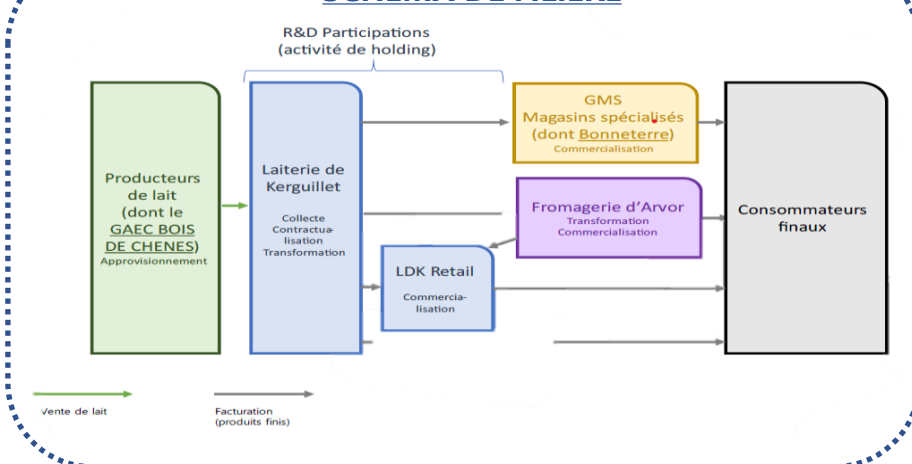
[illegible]

R&D Participations
(activité de holding)

Producteurs de lait (dont le GAEC BOIS DE CHENES)
Approvisionnement

Laiterie de Kerguillet
Collecte
Contractualisation
Transformation

GMS
Magasins spécialisés
(dont Bonneterre)
Commercialisation

Fromagerie d'Arvor
Transformation
Commercialisation

LDK Retail
Commercialisation

Consommateurs finaux

Vente de lait

Facturation
(produits finis)